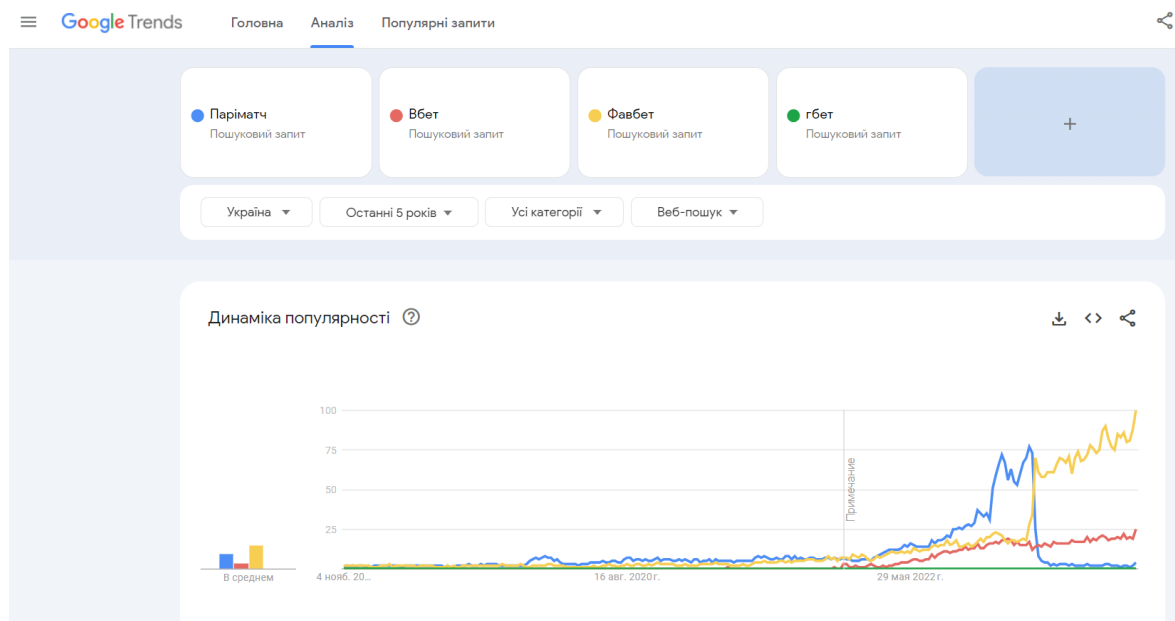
Google Trends

Головна
Аналіз
Популярні запити

Паріматч
Пошуковий запит

Вбет
Пошуковий запит

Фавбет
Пошуковий запит

гбет
Пошуковий запит

+

Україна
Останні 5 років
Усі категорії
Веб-пошук

Динаміка популярності

100
75
50
25

Примечание

В среднем
4 нояб. 20...
16 авг. 2020 г.
29 мая 2022 г.